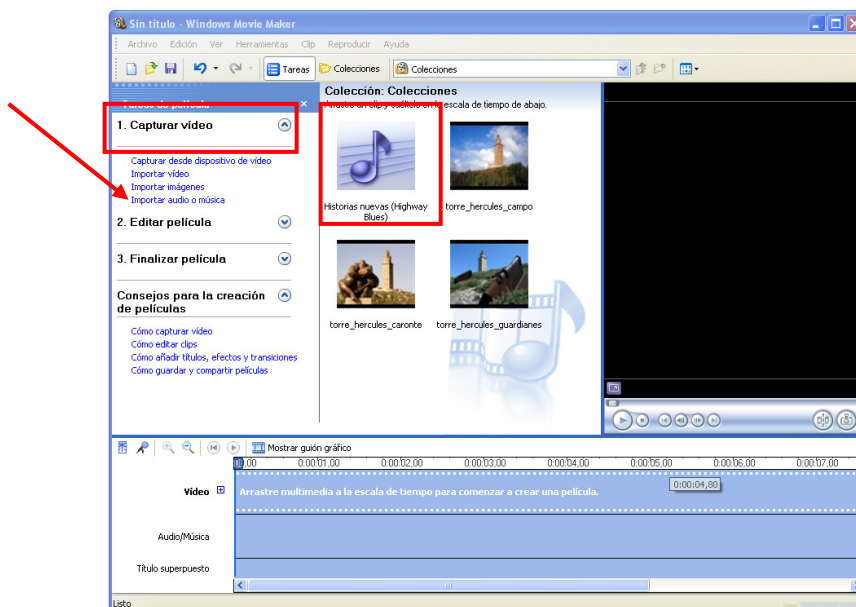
Sin título - Windows Movie Maker

Archivo Edición Ver Herramientas Clip Reproducir Ayuda

Tareas Colecciones Colecciones

Tareas de película ×

1. Capturar vídeo

Capturar desde dispositivo de vídeo
Importar vídeo
Importar imágenes
Importar audio o música

2. Editar película

3. Finalizar película

Consejos para la creación de películas

Cómo capturar vídeo
Cómo editar clips
Cómo añadir títulos, efectos y transiciones
Cómo guardar y compartir películas

Colección: Colecciones
Arrastre un clip y suéltelo en la escala de tiempo de abajo.

Historias nuevas (Highway Blues)
torre_hercules_campo
torre_hercules_caronte
torre_hercules_guardianes

Mostrar guión gráfico

0:00 0:00:01,00 0:00:02,00 0:00:03,00 0:00:04,00 0:00:05,00 0:00:06,00 0:00:07,00

0:00:04,80

Vídeo
Arrastre multimedia a la escala de tiempo para comenzar a crear una película.

Audio/Música

Título superpuesto

Listo